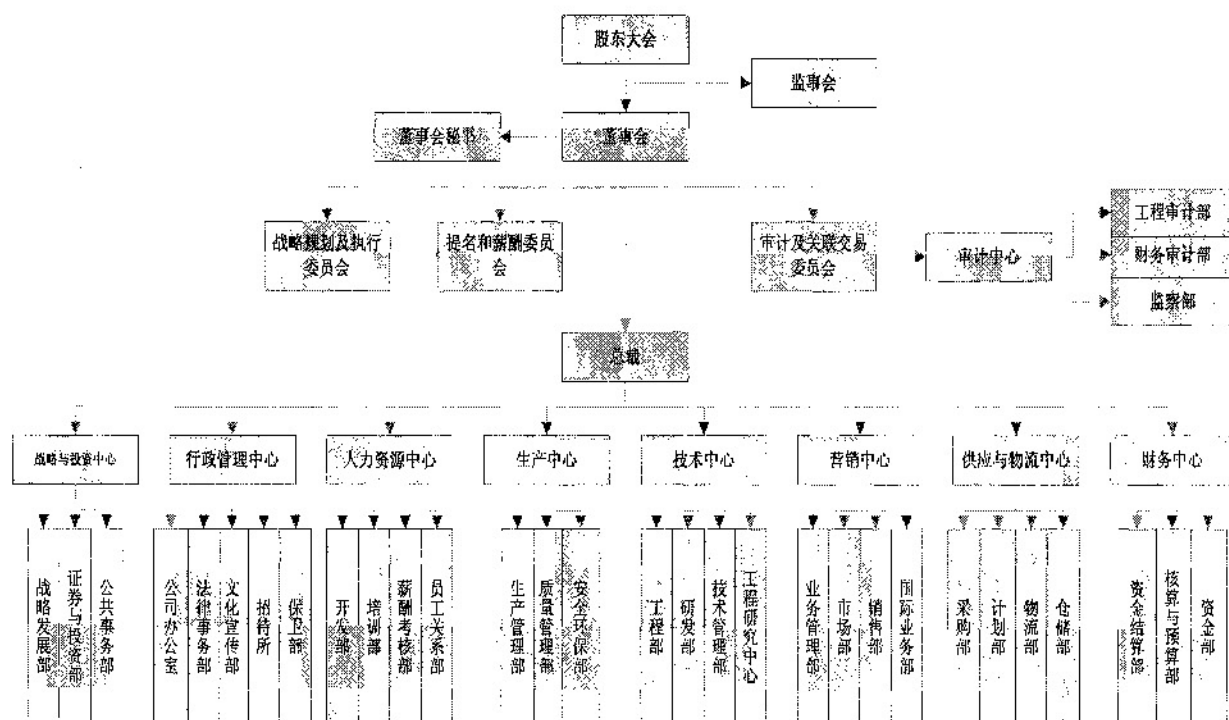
股东大会

监事会

董事会秘书

董事会

战略规划及执行委员会

提名和薪酬委员会

审计及关联交易委员会

审计中心

工程审计部

财务审计部

监察部

总裁

战略与投资中心

行政管理中心

人力资源中心

生产中心

技术中心

营销中心

供应与物流中心

财务中心

战略发展部

证券与投资部

公共事务部

公司办公室

法律事务部

文化宣传部

招待所

保卫部

开发部

培训部

薪酬考核部

员工关系部

生产管理部

质量管理部

安全环保部

工程部

研发部

技术管理部

工程研究中心

业务管理部

市场部

销售部

国际业务部

采购部

计划部

物流部

仓储部

资金结算部

核算与预算部

资金部